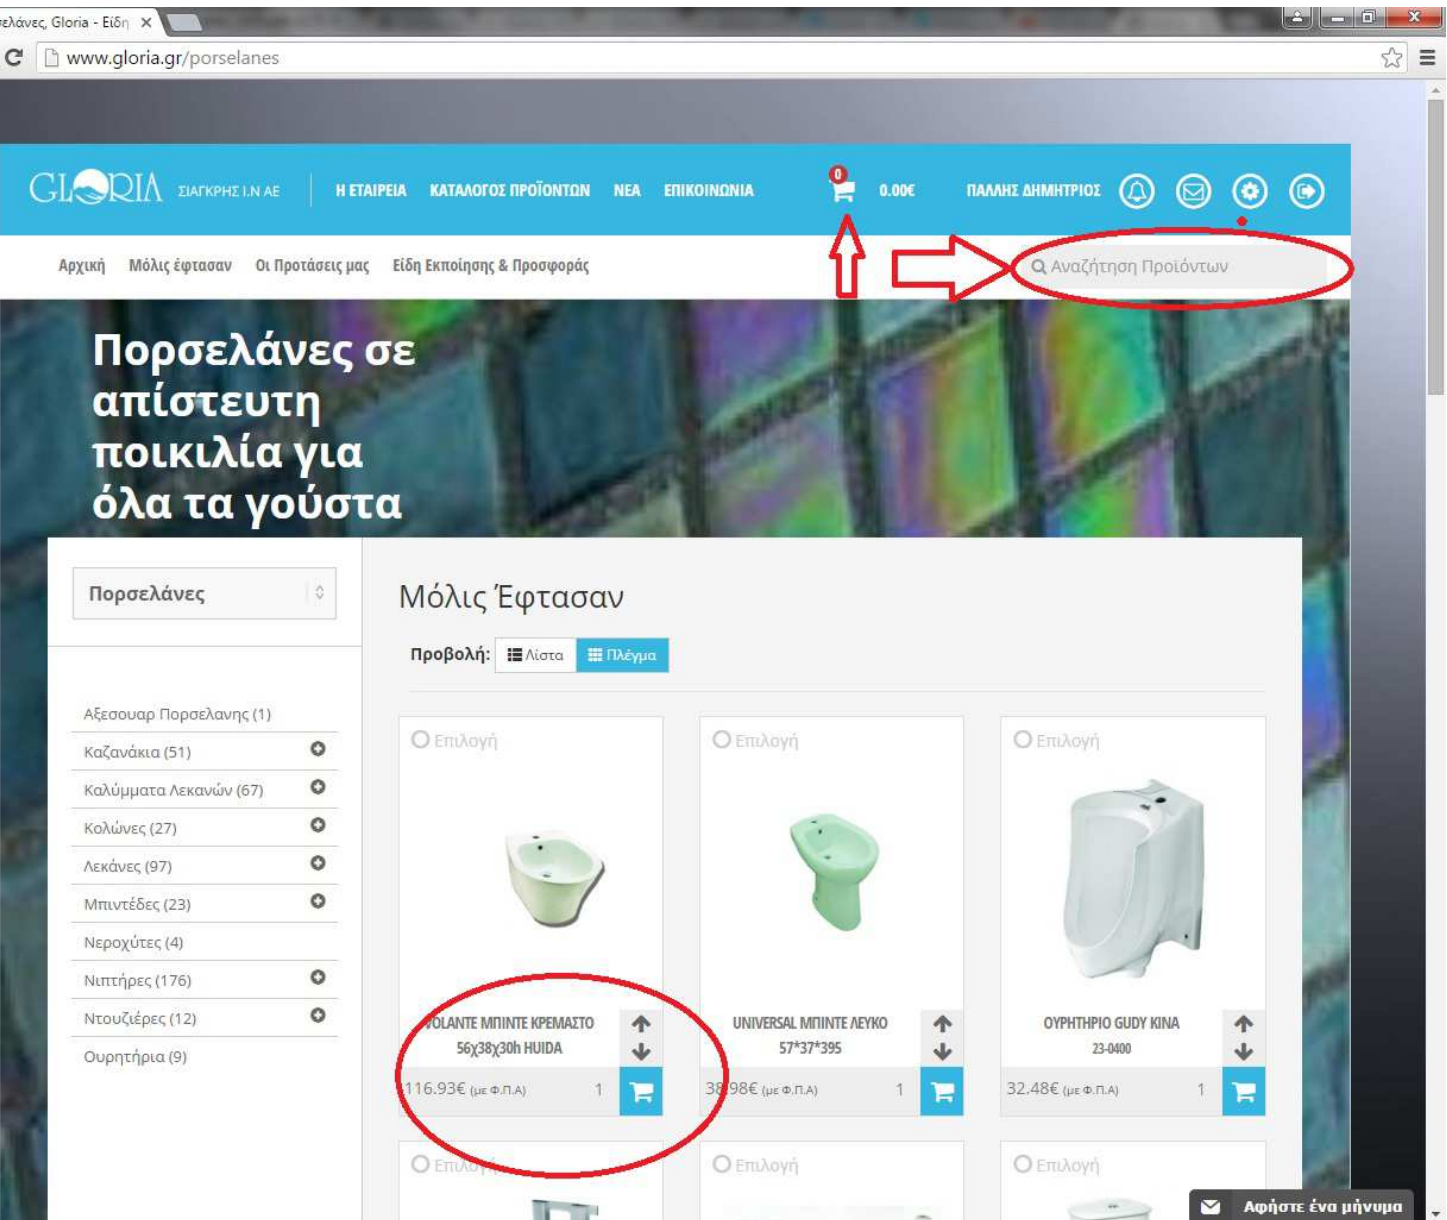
ελάνες, Gloria - Είδη ×

www.gloria.gr/porselanes

GLORIA ΣΙΑΓΚΡΗΣ Ι.Ν ΑΕ
Η ΕΤΑΙΡΕΙΑ ΚΑΤΑΛΟΓΟΣ ΠΡΟΪΟΝΤΩΝ ΝΕΑ ΕΠΙΚΟΙΝΩΝΙΑ
0
0.00€
ΠΑΛΛΗΣ ΔΗΜΗΤΡΙΟΣ

Αρχική Μόλις έφτασαν Οι Προτάσεις μας Είδη Εκποίησης & Προσφοράς
Αναζήτηση Προϊόντων

Πορσελάνες σε απίστευτη ποικιλία για όλα τα γούστα

Πορσελάνες

Αξεσουαρ Πορσελανης (1)
Καζανάκια (51)
Καλύμματα Λεκανών (67)
Κολώνες (27)
Λεκάνες (97)
Μπιντέδες (23)
Νεροχύτες (4)
Νιπτήρες (176)
Ντουζιέρες (12)
Ουρητήρια (9)

Μόλις Έφτασαν

Προβολή: Λίστα Πλέγμα

Επιλογή
VOLANTE ΜΠΙΝΤΕ ΚΡΕΜΑΣΤΟ 56x38x30h HUIDA
116.93€ (με Φ.Π.Α) 1

Επιλογή
UNIVERSAL ΜΠΙΝΤΕ ΛΕΥΚΟ 57*37*395
38.98€ (με Φ.Π.Α) 1

Επιλογή
ΟΥΡΗΤΗΡΙΟ GUDY KINA 23-0400
32.48€ (με Φ.Π.Α) 1

Επιλογή
Επιλογή
Επιλογή

Αφήστε ένα μήνυμα